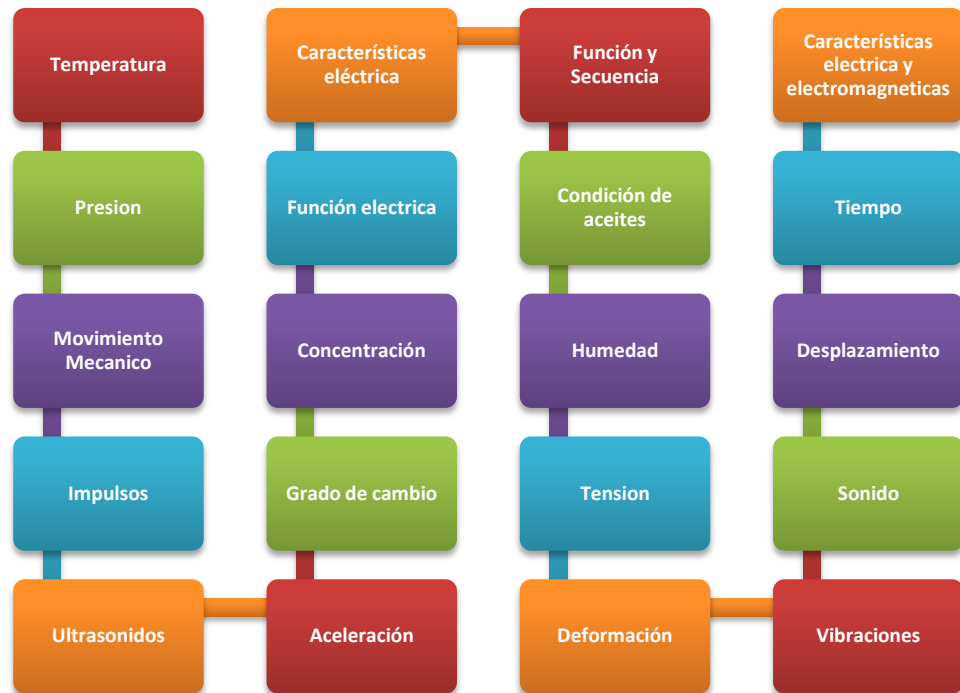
Temperatura

Presion

Movimiento Mecanico

Impulsos

Ultrasonidos

Aceleración

Grado de cambio

Concentración

Función electrica

Características eléctrica

Función y Secuencia

Condición de aceites

Humedad

Tension

Deformación

Vibraciones

Sonido

Desplazamiento

Tiempo

Características electrica y electromagneticas